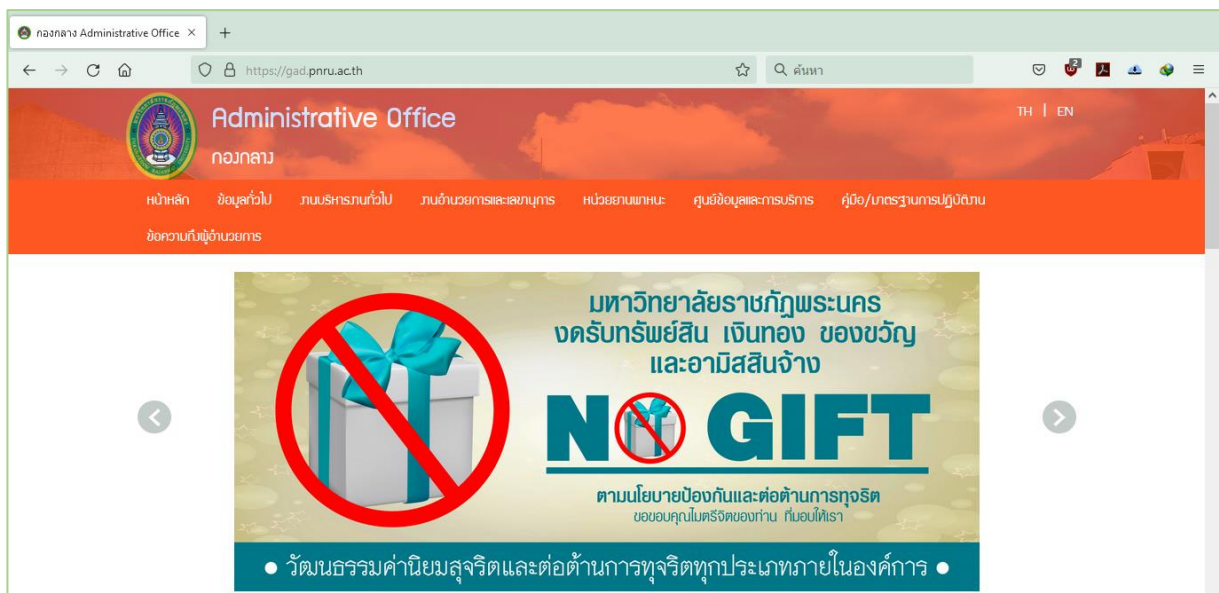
กองกลาง Administrative Office ×
+
https://gad.pnru.ac.th
ค้นหา

Administrative Office
กองกลาง
TH | EN

หน้าหลัก ข้อมูลทั่วไป งานบริหารงานทั่วไป งานอำนวยการและเลขานุการ หน่วยยานพาหนะ ศูนย์ข้อมูลและการบริการ คู่มือ/มาตรฐานการปฏิบัติงาน ข้อความถึงผู้อำนวยการ

มหาวิทยาลัยราชภัฏพระนคร
งดรับทรัพย์สิน เงินทอง ของขวัญ และอามิสสินจ้าง
NO GIFT
ตามนโยบายป้องกันและต่อต้านการทุจริต
ขอขอบคุณไมตรีจิตของท่าน ที่มอบให้เรา
● วัฒนธรรมค่านิยมสุจริตและต่อต้านการทุจริตทุกประเภทภายในองค์การ ●